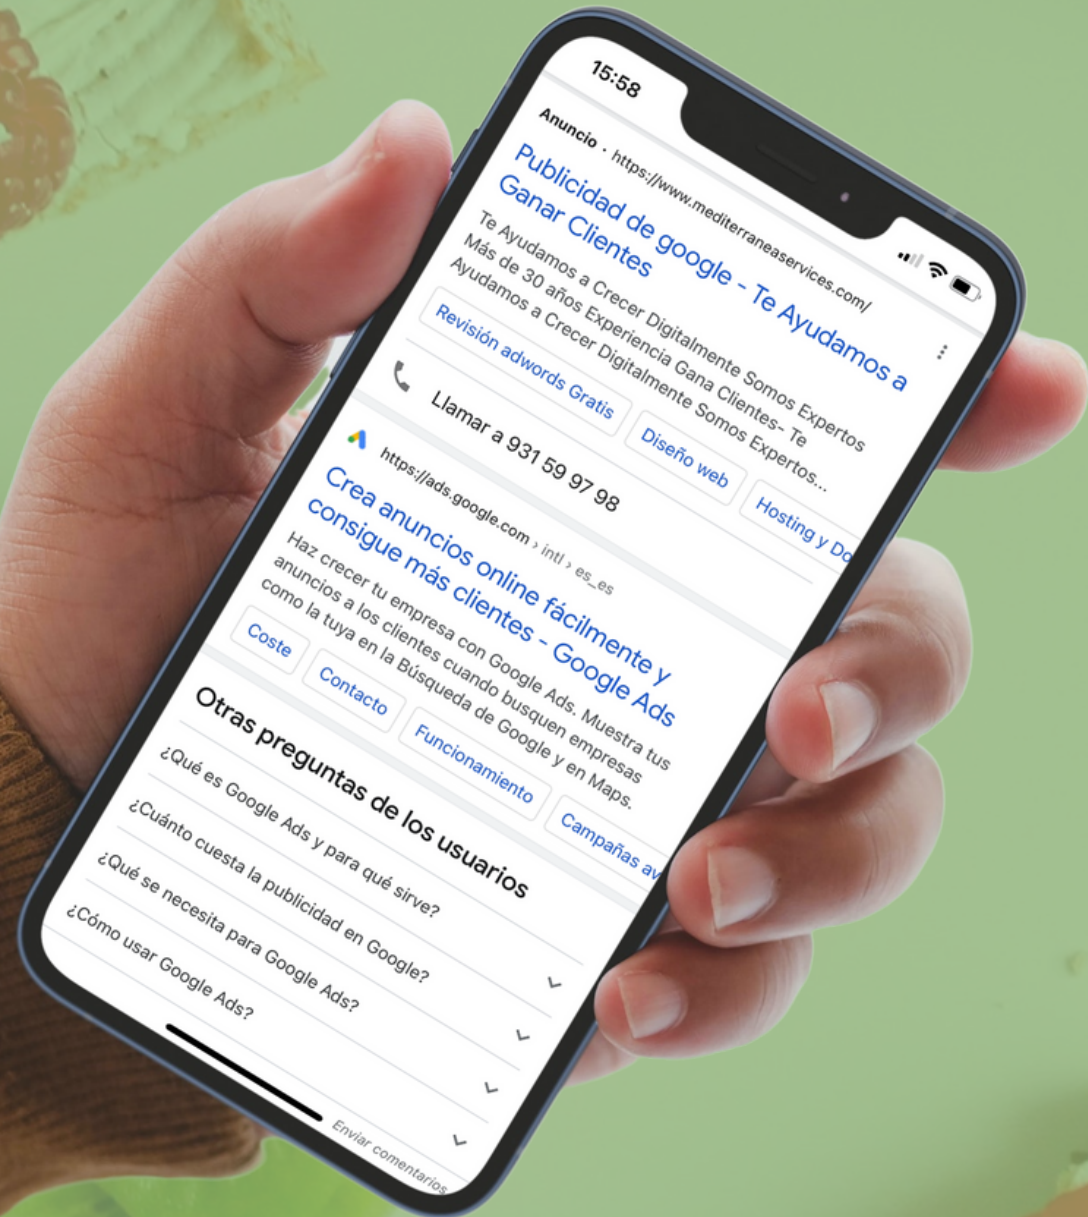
15:58

Anuncio · https://www.mediterraneaservices.com/

Publicidad de google - Te Ayudamos a Ganar Clientes

Te Ayudamos a Crecer Digitalmente Somos Expertos Más de 30 años Experiencia Gana Clientes- Te Ayudamos a Crecer Digitalmente Somos Expertos...

Revisión adwords Gratis

Diseño web

Hosting y Do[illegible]

Llamar a 931 59 97 98

https://ads.google.com › intl › es_es

Crea anuncios online fácilmente y consigue más clientes - Google Ads

Haz crecer tu empresa con Google Ads. Muestra tus anuncios a los clientes cuando busquen empresas como la tuya en la Búsqueda de Google y en Maps.

Coste

Contacto

Funcionamiento

Campañas av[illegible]

Otras preguntas de los usuarios

¿Qué es Google Ads y para qué sirve?

¿Cuánto cuesta la publicidad en Google?

¿Qué se necesita para Google Ads?

¿Cómo usar Google Ads?

Enviar comentarios